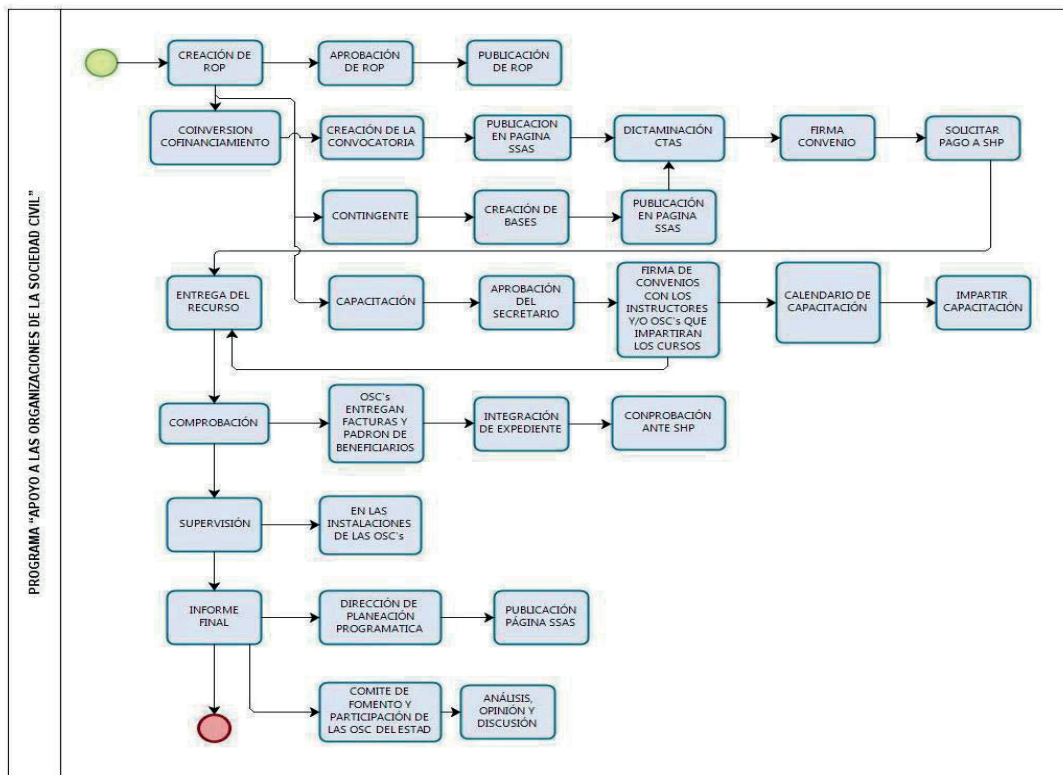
PROGRAMA "APOYO A LAS ORGANIZACIONES DE LA SOCIEDAD CIVIL"

CREACIÓN DE ROP

APROBACIÓN DE ROP

PUBLICACIÓN DE ROP

COINVERSION COFINANCIAMIENTO

CREACIÓN DE LA CONVOCATORIA

PUBLICACION EN PAGINA SSAS

DICTAMINACIÓN CTAS

FIRMA CONVENIO

SOLICITAR PAGO A SHP

CONTINGENTE

CREACIÓN DE BASES

PUBLICACIÓN EN PAGINA SSAS

ENTREGA DEL RECURSO

CAPACITACIÓN

APROBACIÓN DEL SECRETARIO

FIRMA DE CONVENIOS CON LOS INSTRUCTORES Y/O OSC's QUE IMPARTIRAN LOS CURSOS

CALENDARIO DE CAPACITACIÓN

IMPARTIR CAPACITACIÓN

COMPROBACIÓN

OSC's ENTREGAN FACTURAS Y PADRON DE BENEFICIARIOS

INTEGRACIÓN DE EXPEDIENTE

CONPROBACIÓN ANTE SHP

SUPERVISIÓN

EN LAS INSTALACIONES DE LAS OSC's

INFORME FINAL

DIRECCIÓN DE PLANEACIÓN PROGRAMATICA

PUBLICACIÓN PÁGINA SSAS

COMITE DE FOMENTO Y PARTICIPACIÓN DE LAS OSC DEL ESTADO

ANÁLISIS, OPINIÓN Y DISCUSIÓN